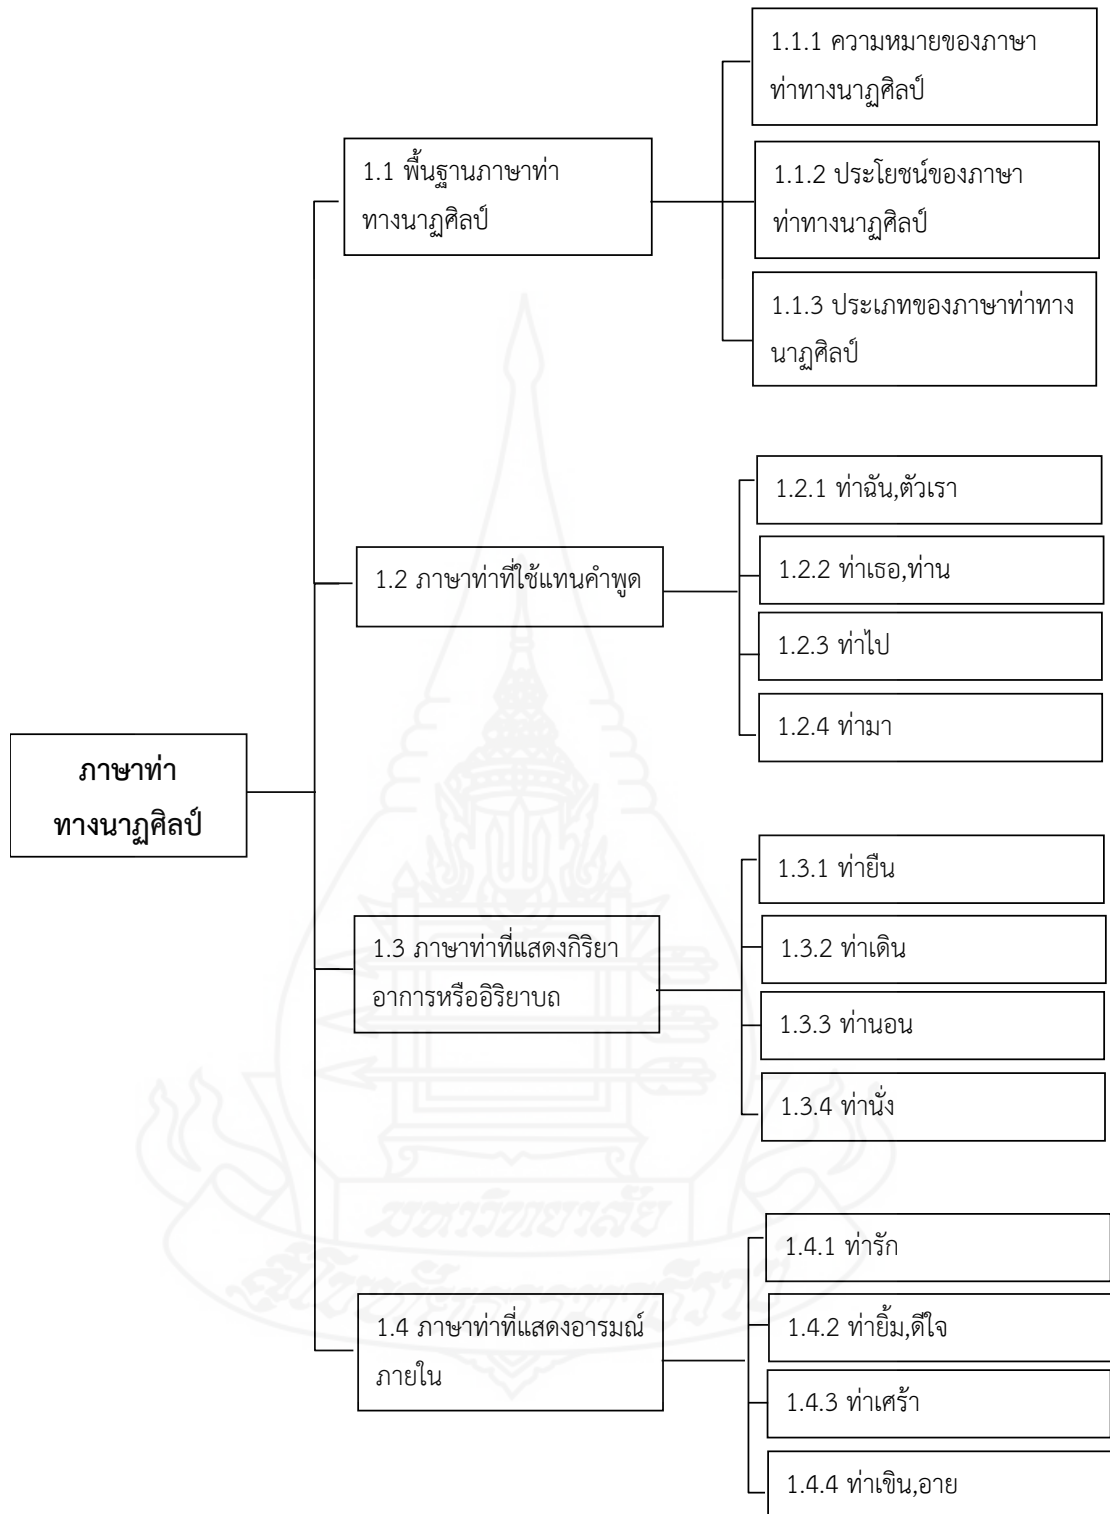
ภาษาท่าทางนาฏศิลป์

1.1 พื้นฐานภาษาท่าทางนาฏศิลป์

1.1.1 ความหมายของภาษาท่าทางนาฏศิลป์

1.1.2 ประโยชน์ของภาษาท่าทางนาฏศิลป์

1.1.3 ประเภทของภาษาท่าทางนาฏศิลป์

1.2 ภาษาท่าที่ใช้แทนคำพูด

1.2.1 ท่าฉัน,ตัวเรา

1.2.2 ท่าเธอ,ท่าน

1.2.3 ท่าไป

1.2.4 ท่ามา

1.3 ภาษาท่าที่แสดงกิริยาอาการหรืออิริยาบถ

1.3.1 ท่ายืน

1.3.2 ท่าเดิน

1.3.3 ท่านอน

1.3.4 ท่านั่ง

1.4 ภาษาท่าที่แสดงอารมณ์ภายใน

1.4.1 ท่ารัก

1.4.2 ท่ายิ้ม,ดีใจ

1.4.3 ท่าเศร้า

1.4.4 ท่าเขิน,อาย

มหาวิทยาลัย